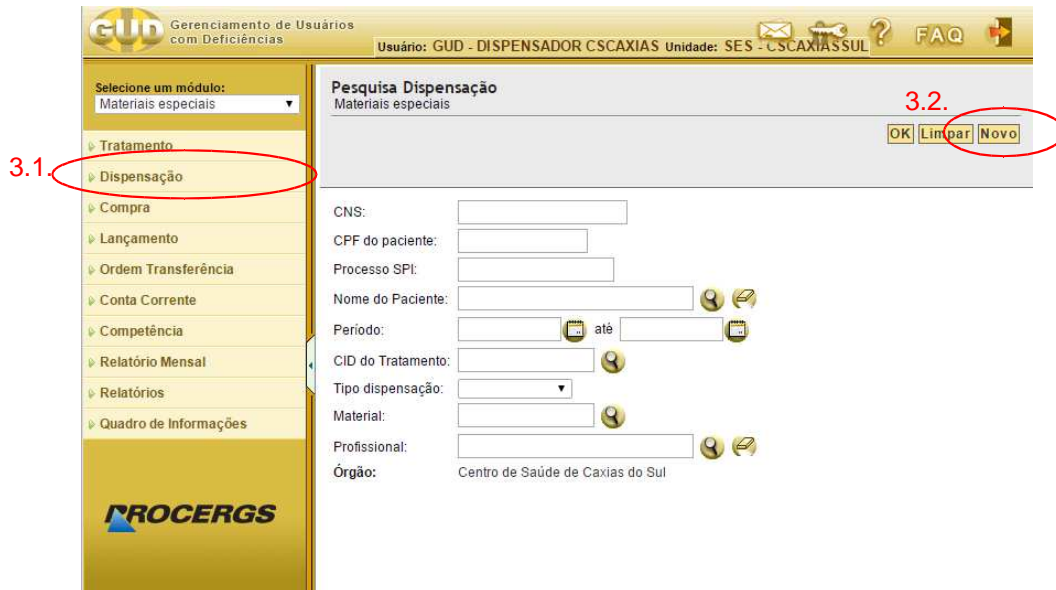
GUD Gerenciamento de Usuários com Deficiências

Usuário: GUD - DISPENSADOR CSCAXIAS Unidade: SES - CSCAXIASSUL

FAQ

Selecione um módulo:
Materiais especiais

Tratamento
Dispensação
Compra
Lançamento
Ordem Transferência
Conta Corrente
Competência
Relatório Mensal
Relatórios
Quadro de Informações

PROCERGS

3.1.

Pesquisa Dispensação
Materiais especiais

3.2.

OK Limpar Novo

CNS:
CPF do paciente:
Processo SPI:
Nome do Paciente:
Período: até
CID do Tratamento:
Tipo dispensação:
Material:
Profissional:
Órgão: Centro de Saúde de Caxias do Sul